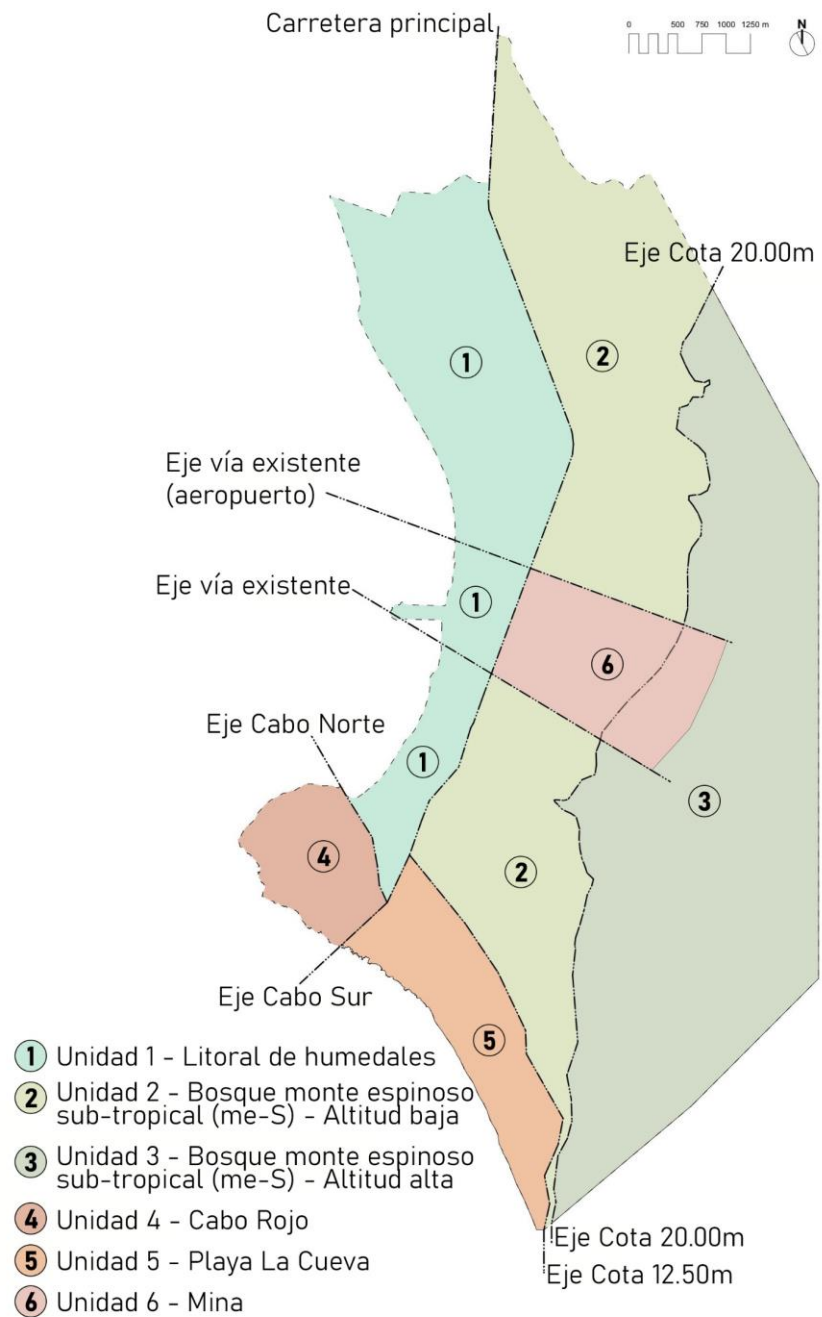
Carretera principal

0 500 750 1000 1250 m

N

Eje Cota 20.00m

1

2

Eje vía existente (aeropuerto)

Eje vía existente

1

6

Eje Cabo Norte

1

3

4

2

Eje Cabo Sur

5

1 Unidad 1 - Litoral de humedales

2 Unidad 2 - Bosque monte espinoso sub-tropical (me-S) - Altitud baja

3 Unidad 3 - Bosque monte espinoso sub-tropical (me-S) - Altitud alta

4 Unidad 4 - Cabo Rojo

5 Unidad 5 - Playa La Cueva

6 Unidad 6 - Mina

Eje Cota 20.00m

Eje Cota 12.50m